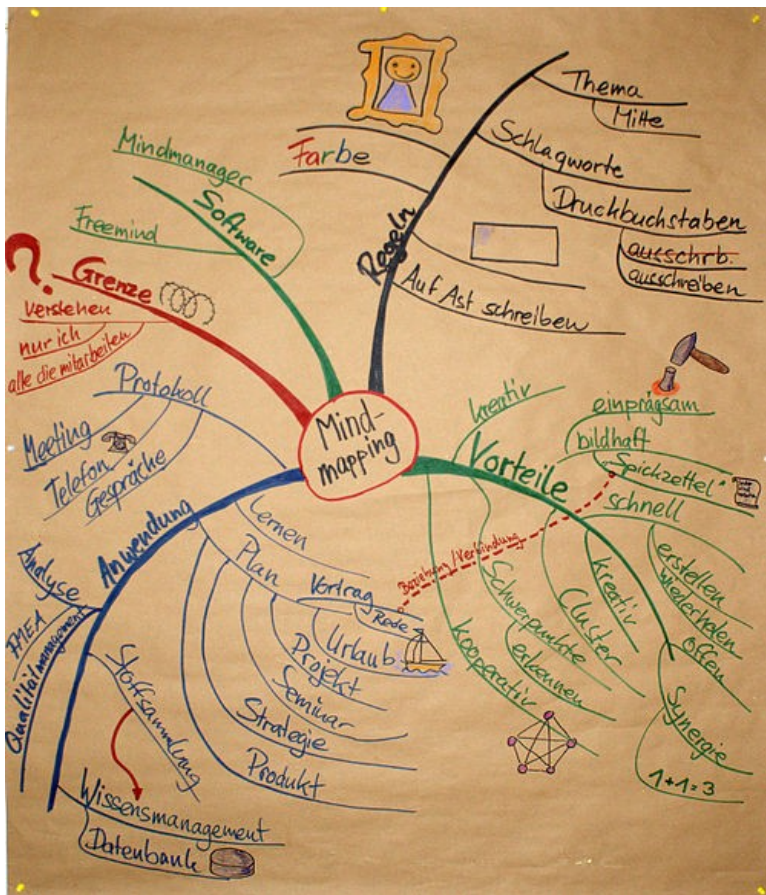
Mind-mapping

Regeln
Thema
Mitte
Schlagworte
Druckbuchstaben
ausschrb.
ausschreiben
Auf Ast schreiben
Farbe

Software
Mindmanager
Freemind

?
Grenze
verstehen
nur ich
alle die mitarbeiten

Protokoll
Meeting
Telefon
Gespräche

Anwendung
Lernen
Plan
Vortrag
Rede
Urlaub
Projekt
Seminar
Strategie
Produkt
Analyse
FMEA
Qualitätsmanagement
Stoffsammlung
Wissensmanagement
Datenbank

Vorteile
kreativ
einprägsam
bildhaft
Spickzettel
schnell
erstellen
wiederholen
offen
Synergie
1+1=3
kreativ
Cluster
Schwerpunkte erkennen
kooperativ
Beziehung/Verbindung